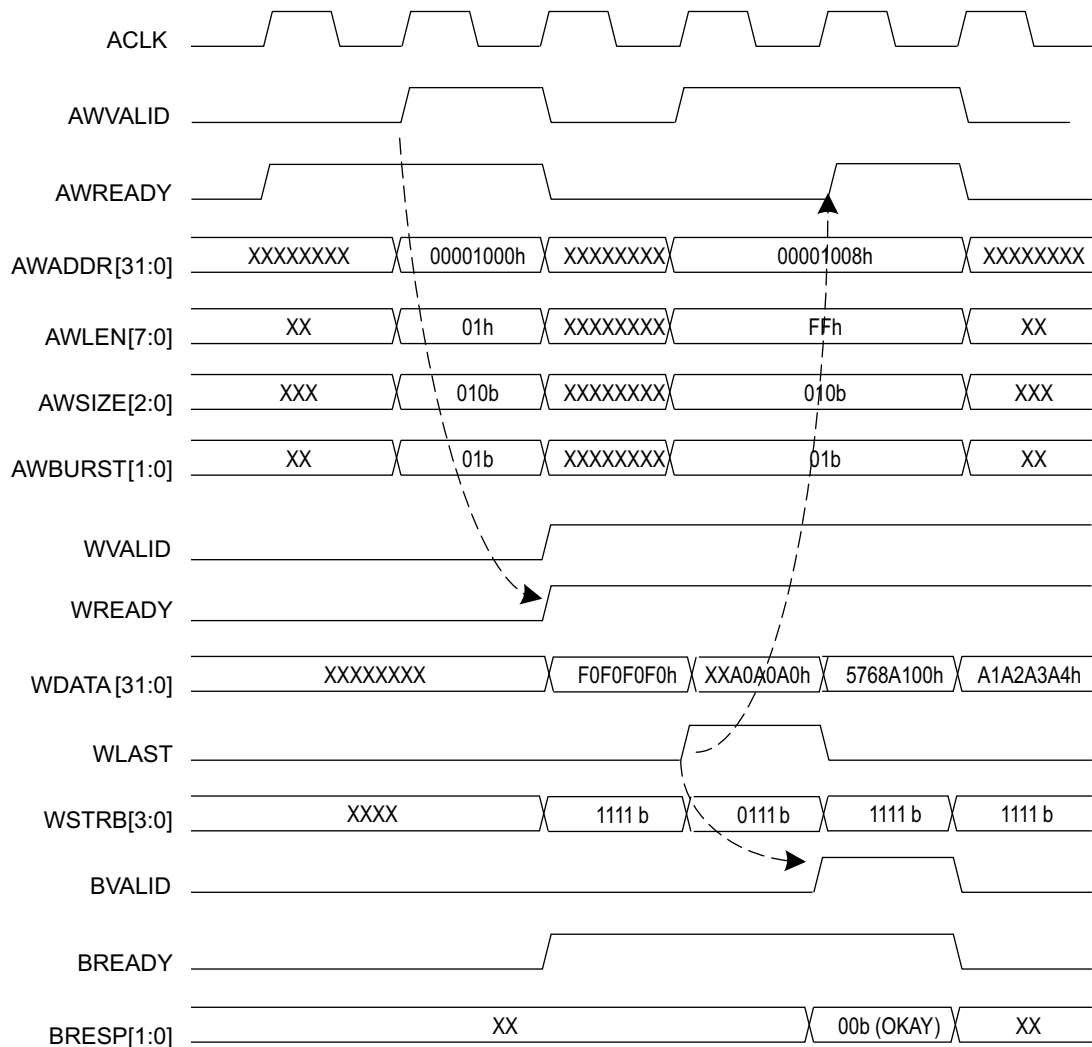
ACLK

AWVALID

AWREADY

AWADDR[31:0] XXXXXXXX 00001000h XXXXXXXX 00001008h XXXXXXXX

AWLEN[7:0] XX 01h XXXXXXXX FFh XX

AWSIZE[2:0] XXX 010b XXXXXXXX 010b XXX

AWBURST[1:0] XX 01b XXXXXXXX 01b XX

WVALID

WREADY

WDATA [31:0] XXXXXXXX F0F0F0F0h XXA0A0A0h 5768A100h A1A2A3A4h

WLAST

WSTRB[3:0] XXXX 1111 b 0111 b 1111 b 1111 b

BVALID

BREADY

BRESP[1:0] XX 00b (OKAY) XX